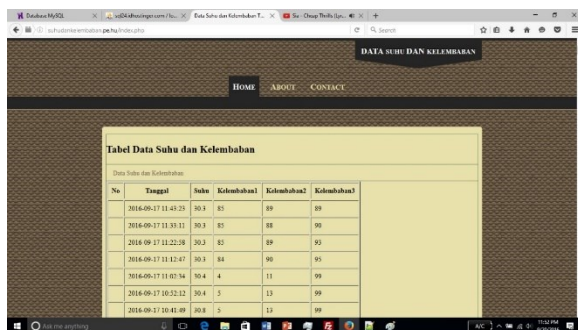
Database MySQL | sql34alfisango.com/lo... | Data Suhu dan Kelembaban T... | Siv - Cheap Thrills (Lyr...

suhudankelembaban.pe.hu/index.php

Search

DATA SUHU DAN KELEMBABAN

HOME ABOUT CONTACT

Tabel Data Suhu dan Kelembaban

Data Suhu dan Kelembaban

| No | Tanggal | Suhu | Kelembaban1 | Kelembaban2 | Kelembaban3 |
|---|---|---|---|---|---|
| | 2016-09-17 11:43:25 | 30.3 | 85 | 89 | 89 |
| | 2016-09-17 11:33:11 | 30.3 | 85 | 88 | 90 |
| | 2016-09-17 11:22:58 | 30.3 | 85 | 89 | 93 |
| | 2016-09-17 11:12:47 | 30.3 | 84 | 90 | 95 |
| | 2016-09-17 11:02:34 | 30.4 | 4 | 11 | 99 |
| | 2016-09-17 10:52:12 | 30.4 | 5 | 13 | 99 |
| | 2016-09-17 10:41:49 | 30.8 | 5 | 13 | 99 |

Ask me anything

11:52 PM